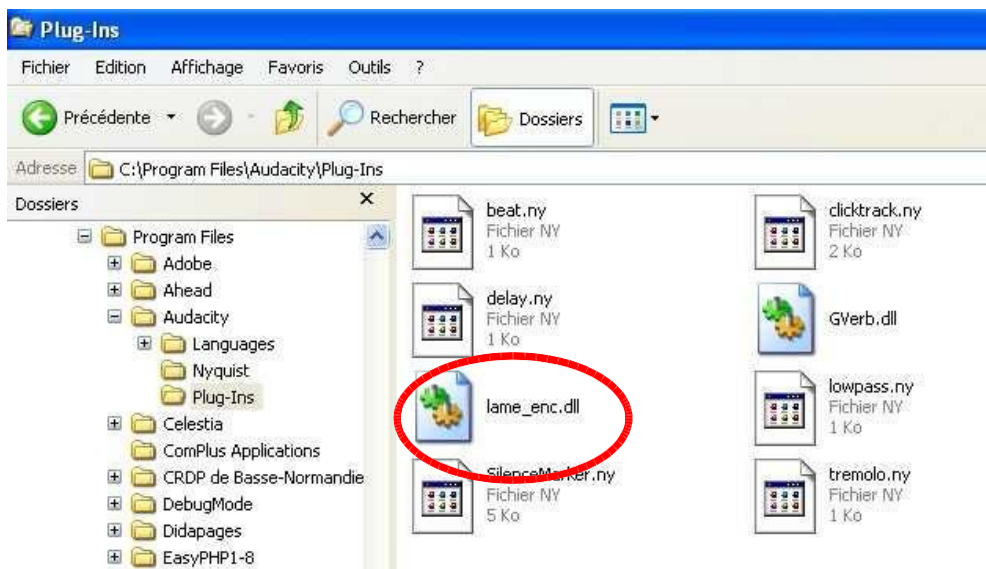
Plug-Ins

Fichier Edition Affichage Favoris Outils ?

Précédente Rechercher Dossiers

Adresse C:\Program Files\Audacity\Plug-Ins

Dossiers

Program Files
Adobe
Ahead
Audacity
Languages
Nyquist
Plug-Ins
Celestia
ComPlus Applications
CRDP de Basse-Normandie
DebugMode
Didapages
EasyPHP1-8

beat.ny
Fichier NY
1 Ko

clicktrack.ny
Fichier NY
2 Ko

delay.ny
Fichier NY
1 Ko

GVerb.dll

lame_enc.dll

lowpass.ny
Fichier NY
1 Ko

SilenceMarker.ny
Fichier NY
5 Ko

tremolo.ny
Fichier NY
1 Ko